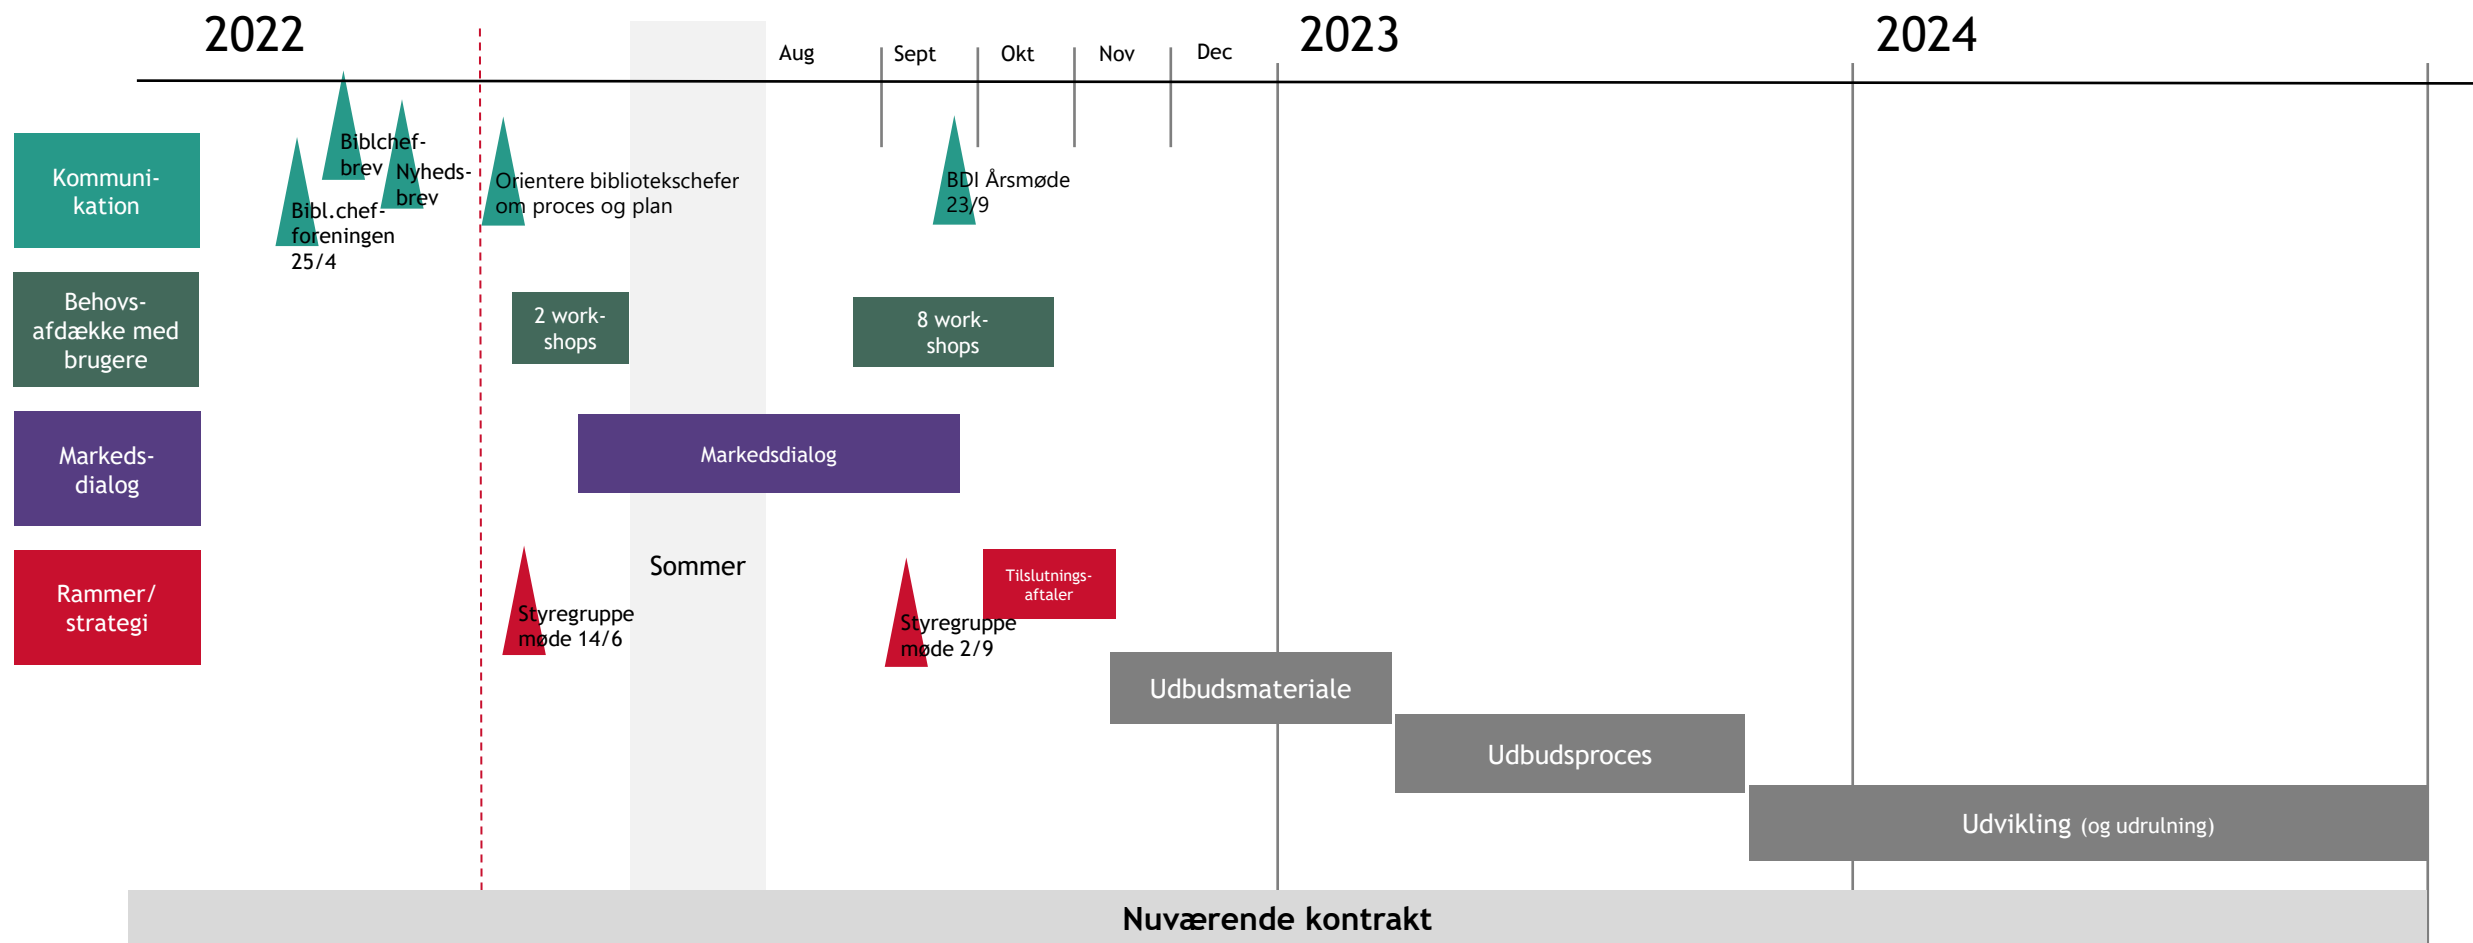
2022

Aug

Sept

Okt

Nov

Dec

2023

2024

Kommunikation

Biblchefbrev

Nyhedsbrev

Bibl.chefforeningen 25/4

Orientere bibliotekschefer om proces og plan

BDI Årsmøde 23/9

Behovsafdække med brugere

2 workshops

8 workshops

Markedsdialog

Markedsdialog

Rammer/ strategi

Sommer

Styregruppe møde 14/6

Tilslutningsaftaler

Styregruppe møde 2/9

Udbudsmateriale

Udbudsproces

Udvikling (og udrulning)

Nuværende kontrakt